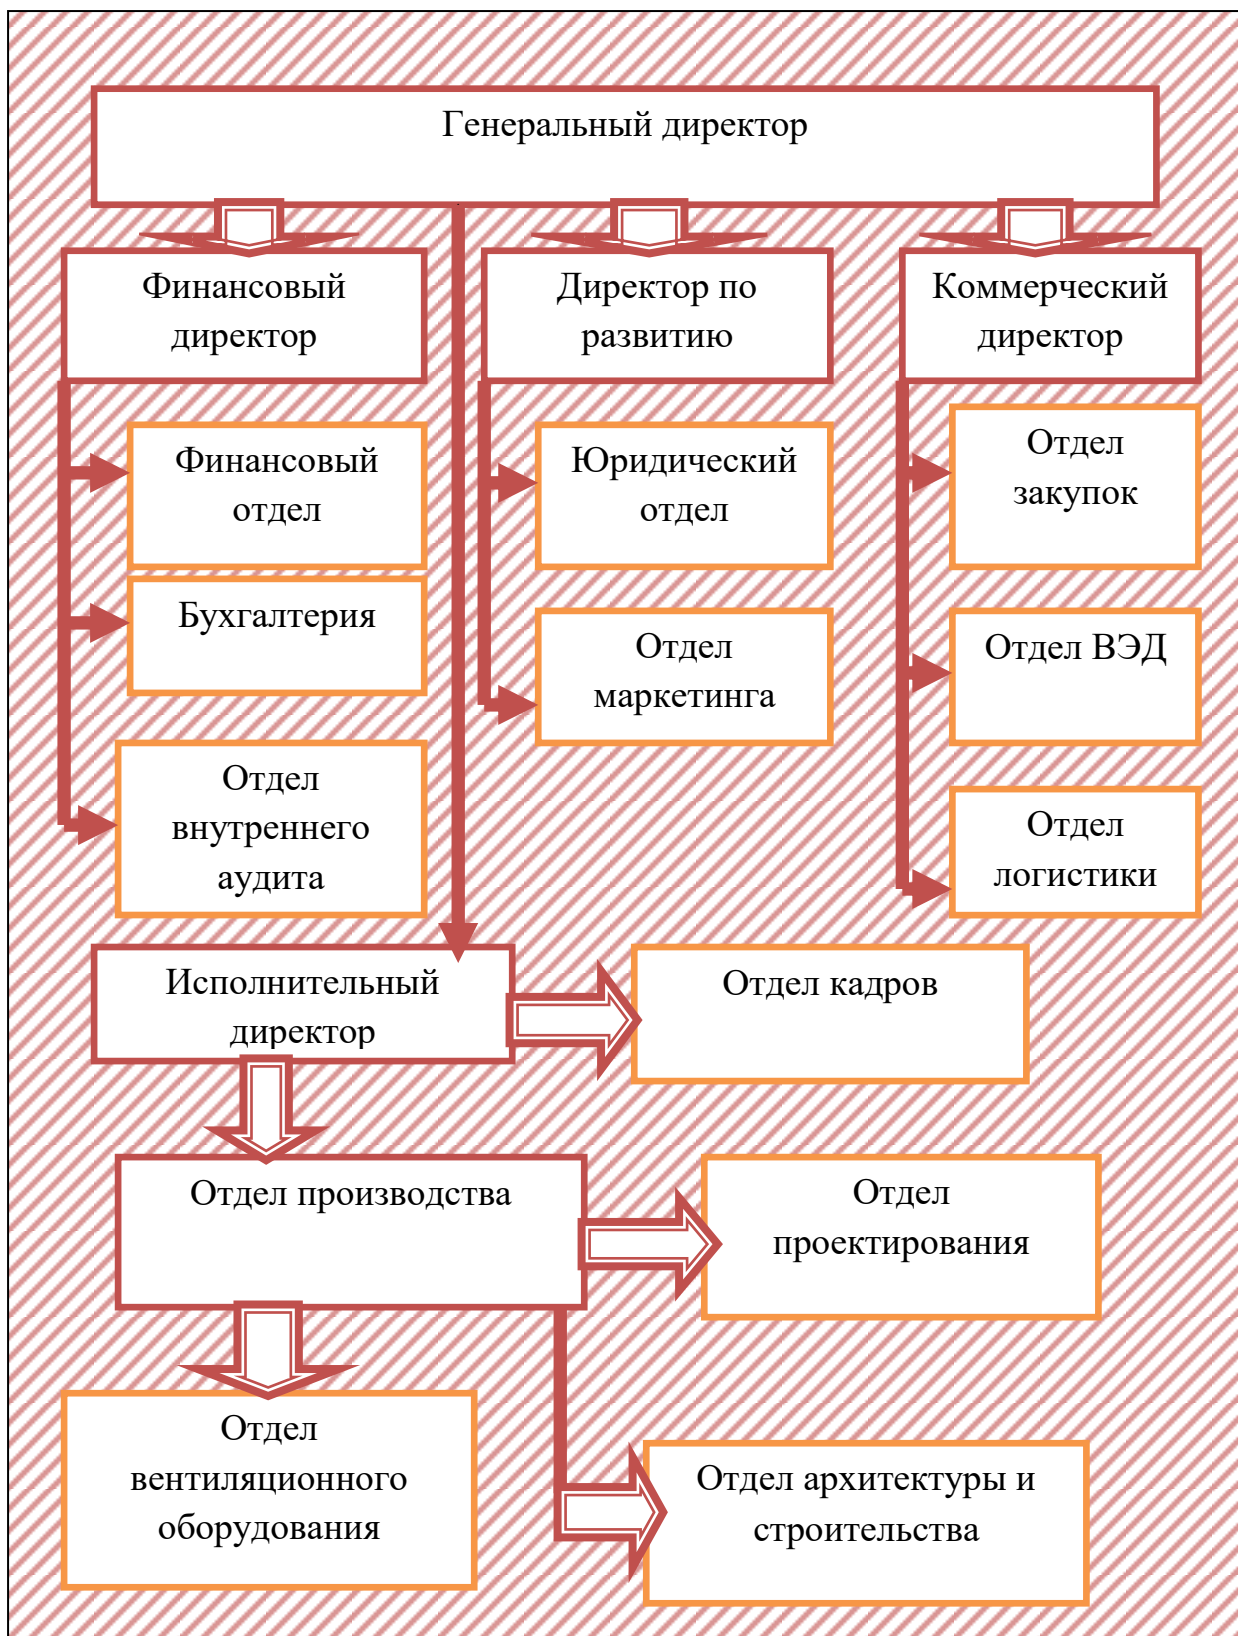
Генеральный директор

Финансовый директор

Директор по развитию

Коммерческий директор

Финансовый отдел

Бухгалтерия

Отдел внутреннего аудита

Юридический отдел

Отдел маркетинга

Отдел закупок

Отдел ВЭД

Отдел логистики

Исполнительный директор

Отдел кадров

Отдел производства

Отдел проектирования

Отдел вентиляционного оборудования

Отдел архитектуры и строительства